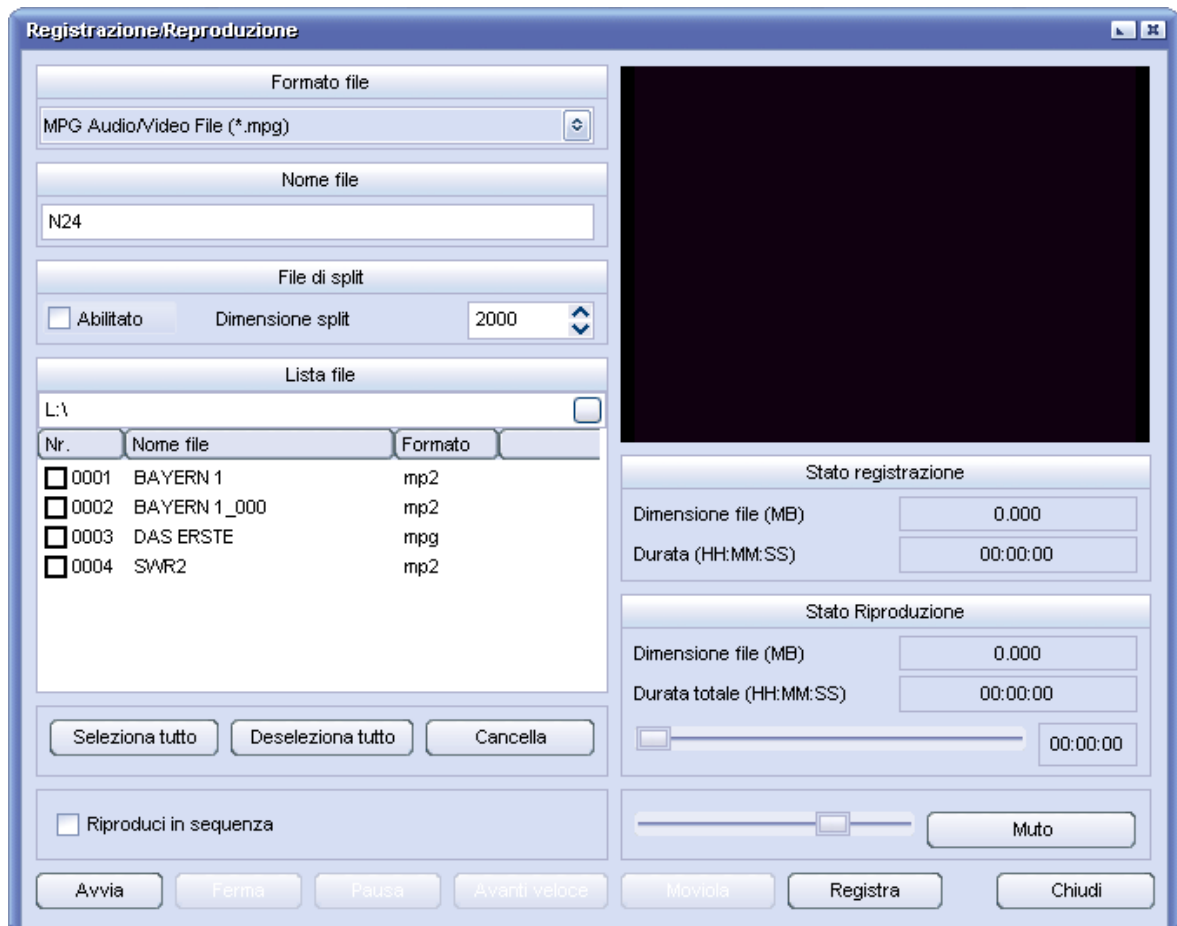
Registrazione/Reproduzione

Formato file

MPG Audio/Video File (*.mpg)

Nome file

N24

File di split

Abilitato Dimensione split 2000

Lista file

L:\

| Nr. | Nome file | Formato |
|---|---|---|
| 0001 | BAYERN 1 | mp2 |
| 0002 | BAYERN 1_000 | mp2 |
| 0003 | DAS ERSTE | mpg |
| 0004 | SWR2 | mp2 |

Seleziona tutto Deseleziona tutto Cancella

Riproduci in sequenza

Stato registrazione

Dimensione file (MB) 0.000

Durata (HH:MM:SS) 00:00:00

Stato Riproduzione

Dimensione file (MB) 0.000

Durata totale (HH:MM:SS) 00:00:00

00:00:00

Muto

Avvia Ferma Pausa Avanti veloce Moviola Registra Chiudi